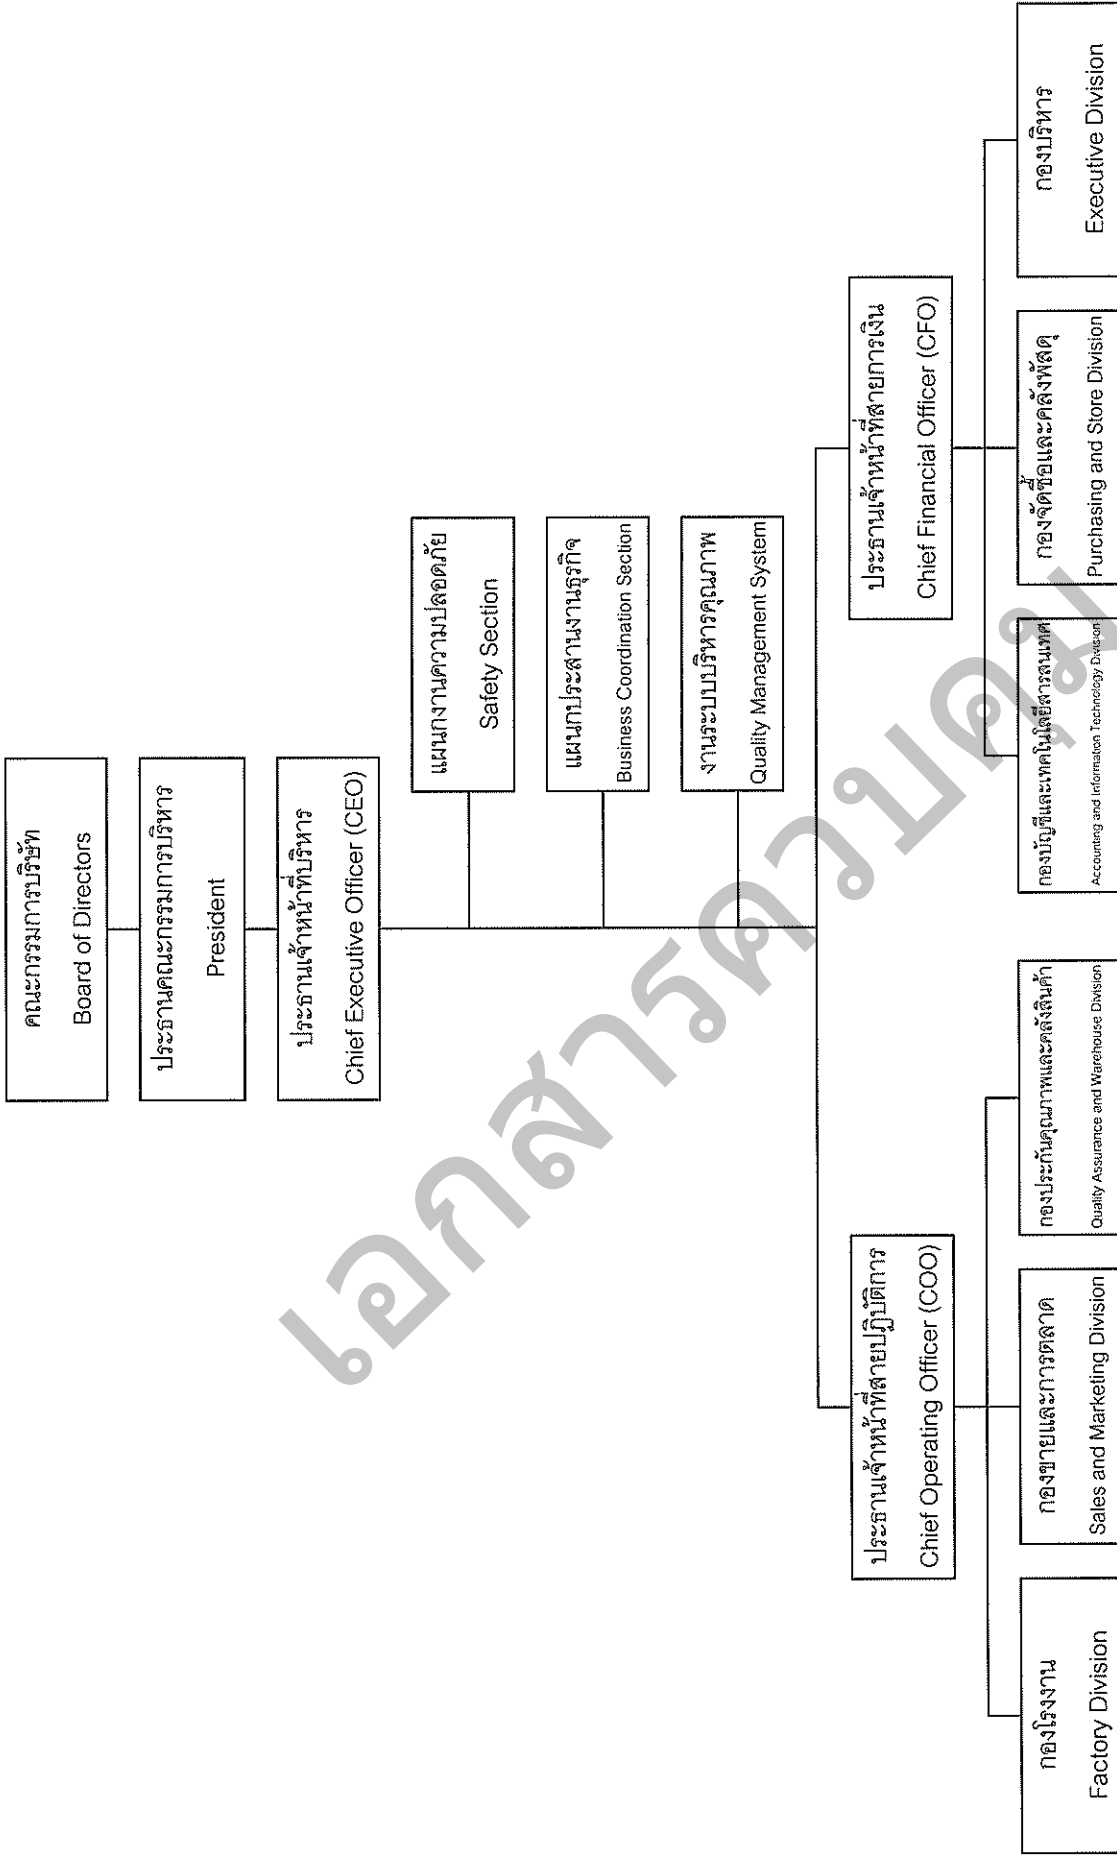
คณะกรรมการบริษัท
Board of Directors

ประธานคณะกรรมการบริหาร
President

ประธานเจ้าหน้าที่บริหาร
Chief Executive Officer (CEO)

แผนกงานความปลอดภัย
Safety Section

แผนกประสานงานธุรกิจ
Business Coordination Section

งานระบบบริหารคุณภาพ
Quality Management System

ประธานเจ้าหน้าที่สายปฏิบัติการ
Chief Operating Officer (COO)

ประธานเจ้าหน้าที่สายการเงิน
Chief Financial Officer (CFO)

กองโรงงาน
Factory Division

กองขายและการตลาด
Sales and Marketing Division

กองประกันคุณภาพและคลังสินค้า
Quality Assurance and Warehouse Division

กองบัญชีและเทคโนโลยีสารสนเทศ
Accounting and Information Technology Division

กองจัดซื้อและคลังพัสดุ
Purchasing and Store Division

กองบริหาร
Executive Division

เอกสารควบคุม